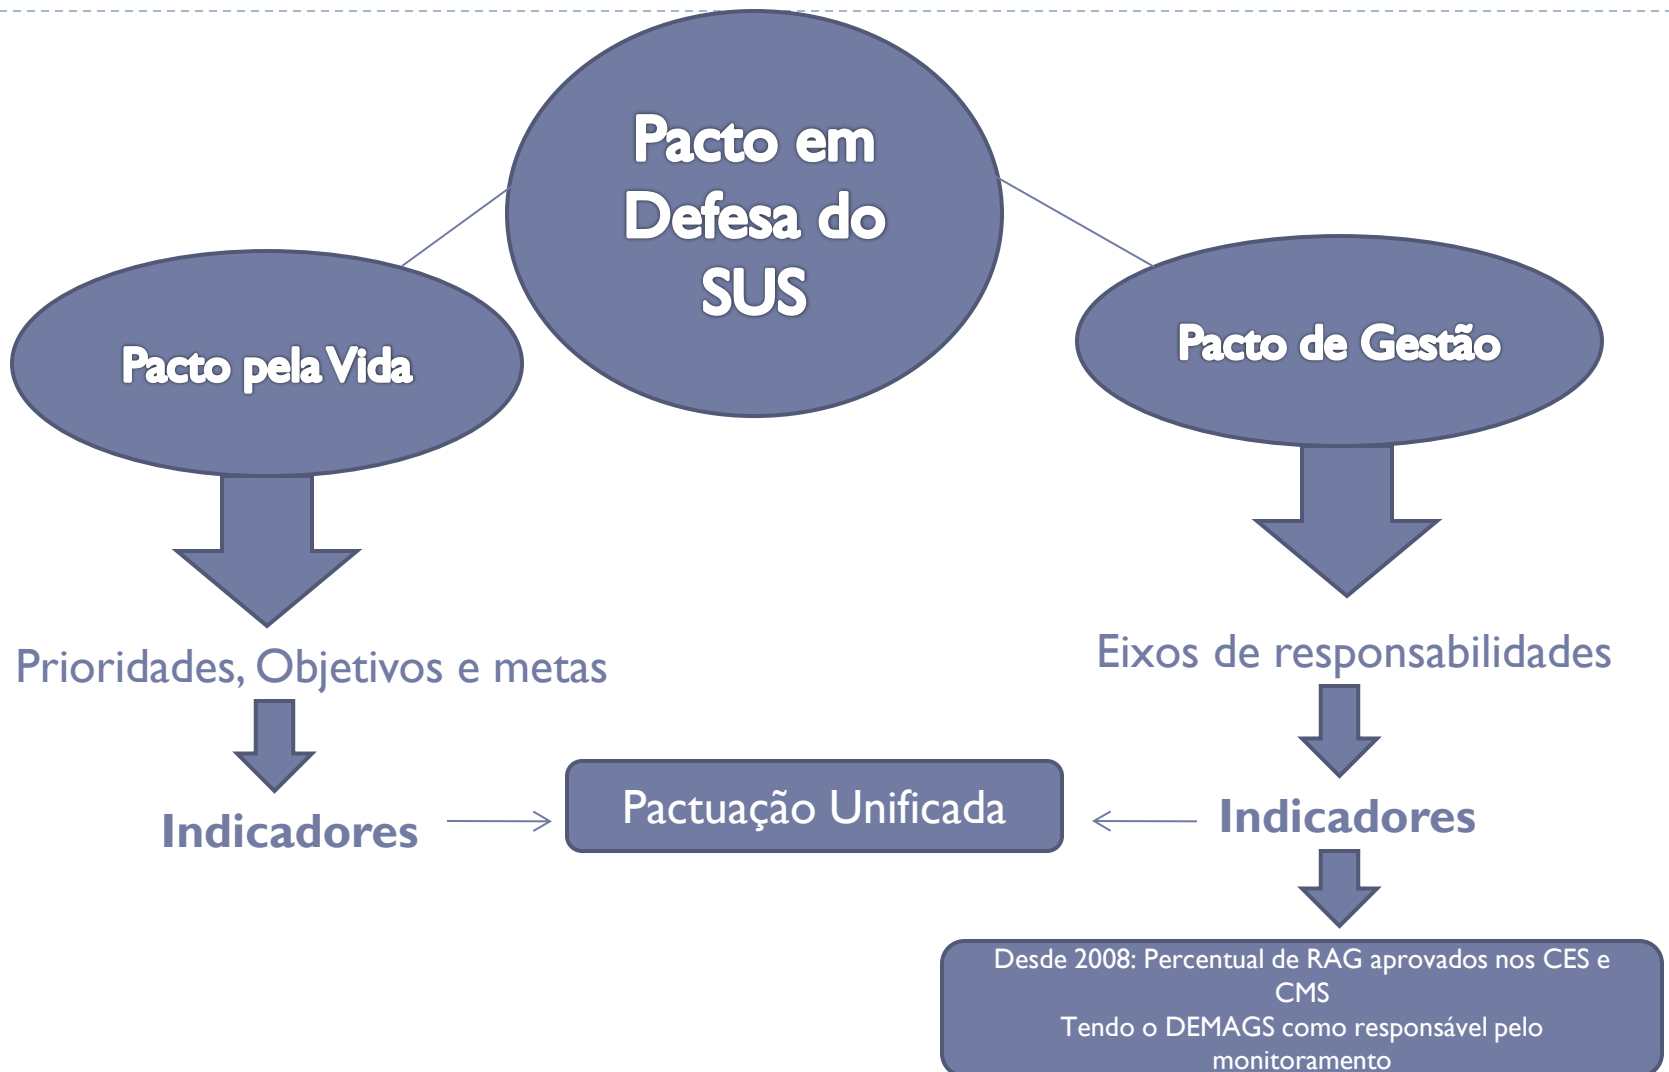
Pacto em Defesa do SUS

Pacto pela Vida

Pacto de Gestão

Prioridades, Objetivos e metas

Eixos de responsabilidades

Indicadores

Pactuação Unificada

Indicadores

Desde 2008: Percentual de RAG aprovados nos CES e CMS
Tendo o DEMAGS como responsável pelo monitoramento